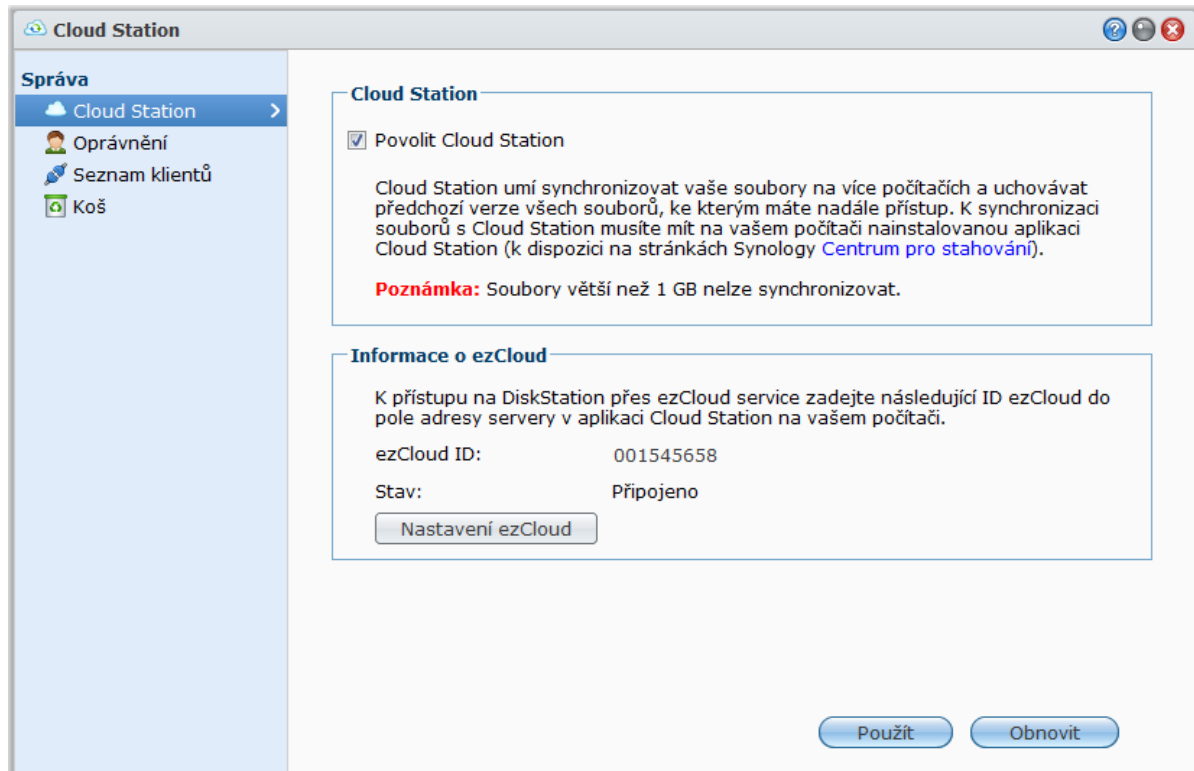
Cloud Station

Správa
Cloud Station
Oprávnění
Seznam klientů
Koš

Cloud Station

Povolit Cloud Station

Cloud Station umí synchronizovat vaše soubory na více počítačích a uchovávat předchozí verze všech souborů, ke kterým máte nadále přístup. K synchronizaci souborů s Cloud Station musíte mít na vašem počítači nainstalovanou aplikaci Cloud Station (k dispozici na stránkách Synology Centrum pro stahování).

Poznámka: Soubory větší než 1 GB nelze synchronizovat.

Informace o ezCloud

K přístupu na DiskStation přes ezCloud service zadejte následující ID ezCloud do pole adresy servery v aplikaci Cloud Station na vašem počítači.

ezCloud ID: 001545658

Stav: Připojeno

Nastavení ezCloud

Použít
Obnovit